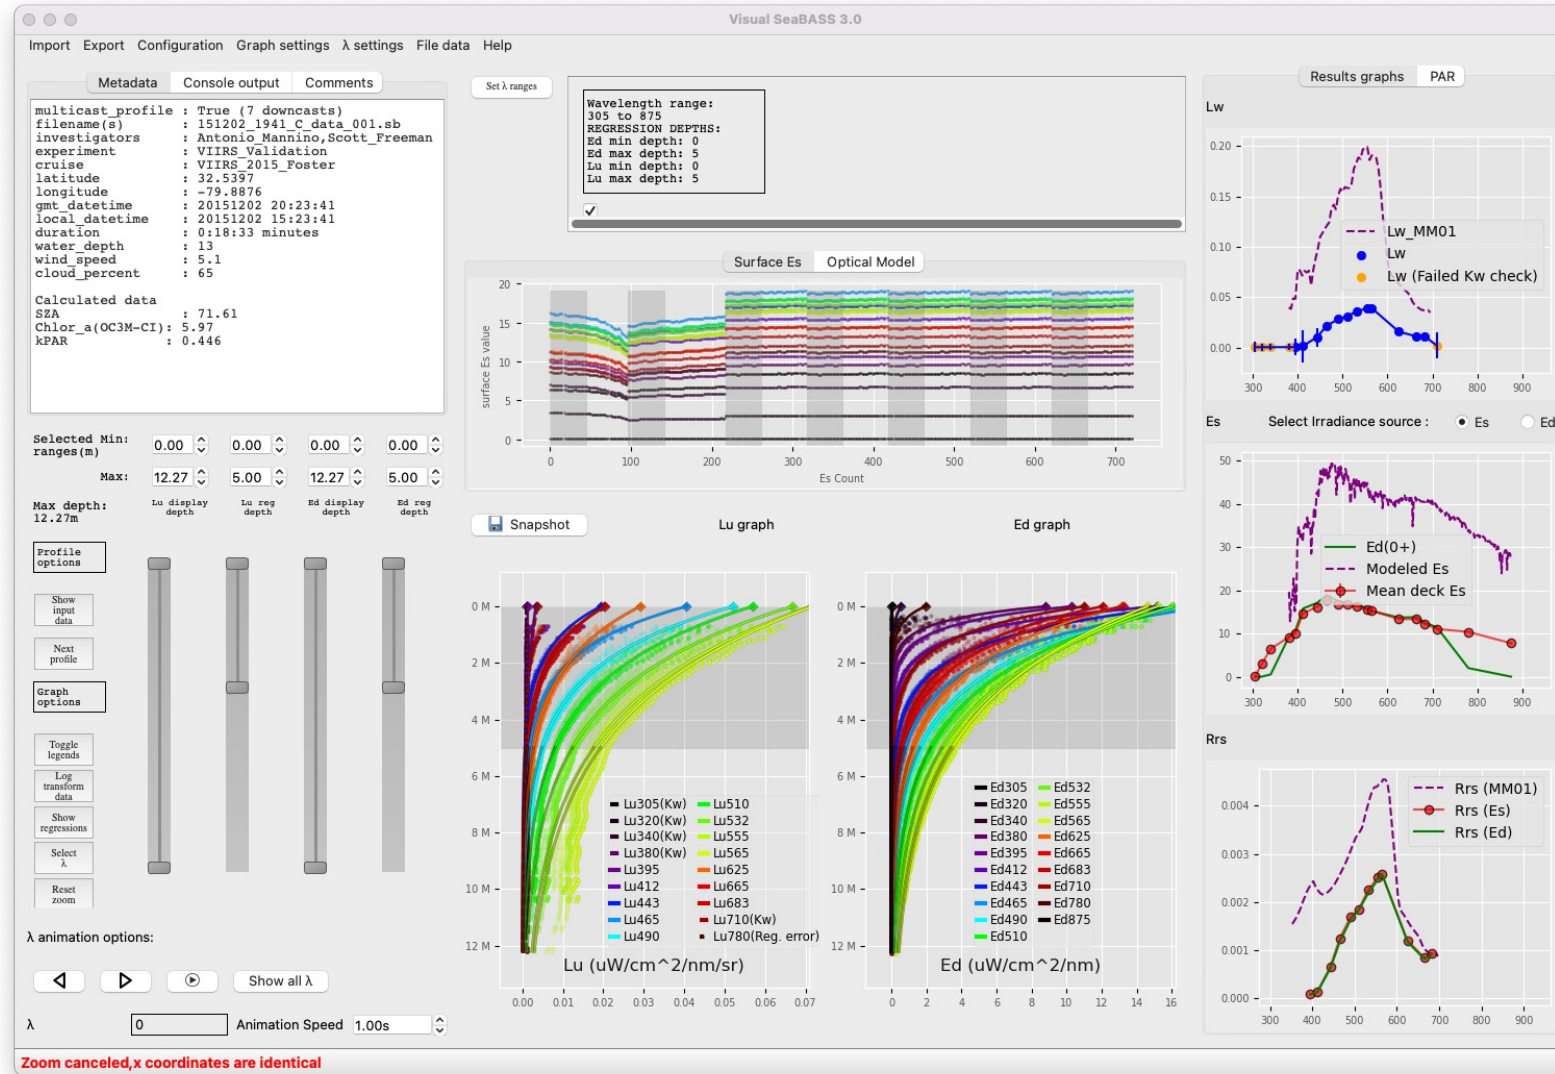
Visual SeaBASS 3.0

Import Export Configuration Graph settings λ settings File data Help

Metadata Console output Comments

multicast_profile : True (7 downcasts)
filename(s) : 151202_1941_C_data_001.sb
investigators : Antonio_Mannino,Scott_Freeman
experiment : VIIRS_Validation
cruise : VIIRS_2015_Foster
latitude : 32.5397
longitude : -79.8876
gmt_datetime : 20151202 20:23:41
local_datetime : 20151202 15:23:41
duration : 0:18:33 minutes
water_depth : 13
wind_speed : 5.1
cloud_percent : 65

Calculated data
SZA : 71.61
Chlor_a(OC3M-CI): 5.97
kPAR : 0.446

Selected Min: ranges(m) 0.00 0.00 0.00 0.00
Max: 12.27 5.00 12.27 5.00

Max depth: 12.27m Lu display depth Lu reg depth Ed display depth Ed reg depth

Profile options
Show input data
Next profile
Graph options
Toggle legends
Log transform data
Show regressions
Select λ
Reset zoom

λ animation options:

Show all λ

λ 0 Animation Speed 1.00s

Zoom canceled,x coordinates are identical

Set λ ranges

Wavelength range:
305 to 875
REGRESSION DEPTHS:
Ed min depth: 0
Ed max depth: 5
Lu min depth: 0
Lu max depth: 5

Surface Es Optical Model

surface Es value
20 15 10 5 0
0 100 200 300 400 500 600 700
Es Count

Snapshot Lu graph Ed graph

0 M 2 M 4 M 6 M 8 M 10 M 12 M

Lu305(Kw) Lu320(Kw) Lu340(Kw) Lu380(Kw) Lu395 Lu412 Lu443 Lu465 Lu490 Lu510 Lu532 Lu555 Lu565 Lu625 Lu665 Lu683 Lu710(Kw) Lu780(Reg. error)

Lu (uW/cm^2/nm/sr)
0.00 0.01 0.02 0.03 0.04 0.05 0.06 0.07

0 M 2 M 4 M 6 M 8 M 10 M 12 M

Ed305 Ed320 Ed340 Ed380 Ed395 Ed412 Ed443 Ed465 Ed490 Ed510 Ed532 Ed555 Ed565 Ed625 Ed665 Ed683 Ed710 Ed780 Ed875

Ed (uW/cm^2/nm)
0 2 4 6 8 10 12 14 16

Results graphs PAR

Lw
0.20 0.15 0.10 0.05 0.00
Lw_MM01
Lw
Lw (Failed Kw check)
300 400 500 600 700 800 900

Es Select Irradiance source : Es Ed
50 40 30 20 10 0
Ed(0+)
Modeled Es
Mean deck Es
300 400 500 600 700 800 900

Rrs
0.004 0.003 0.002 0.001 0.000
Rrs (MM01)
Rrs (Es)
Rrs (Ed)
300 400 500 600 700 800 900